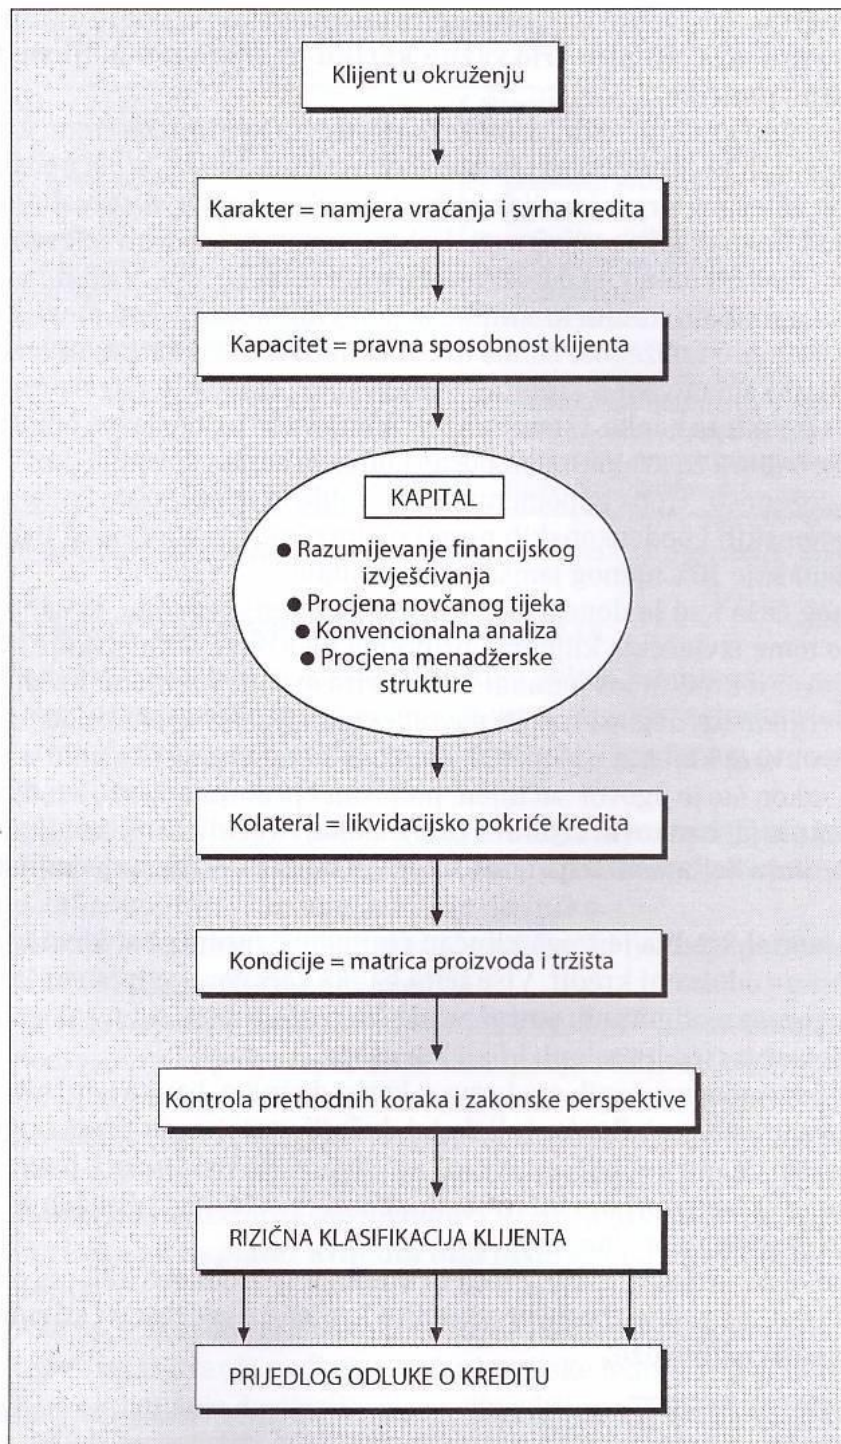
Klijent u okruženju

Karakter = namjera vraćanja i svrha kredita

Kapacitet = pravna sposobnost klijenta

KAPITAL

● Razumijevanje financijskog izvješćivanja
● Procjena novčanog tijeka
● Konvencionalna analiza
● Procjena menadžerske strukture

Kolateral = likvidacijsko pokriće kredita

Kondicije = matrica proizvoda i tržišta

Kontrola prethodnih koraka i zakonske perspektive

RIZIČNA KLASIFIKACIJA KLIJENTA

PRIJEDLOG ODLUKE O KREDITU